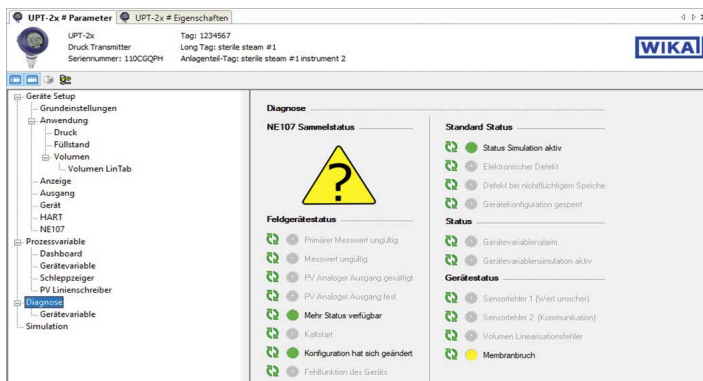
UPT-2x # Parameter | UPT-2x # Eigenschaften

UPT-2x
Druck Transmitter
Seriennummer: 110CGQPH

Tag: 1234567
Long Tag: sterile steam #1
Anlagenteil-Tag: sterile steam #1 instrument 2

WIKA

Geräte Setup
Grundeinstellungen
Anwendung
Druck
Füllstand
Volumen
Volumen LinTab
Anzeige
Ausgang
Gerät
HART
NE107
Prozessvariable
Dashboard
Gerätevariable
Schleppzeiger
PV Linienschreiber
Diagnose
Gerätevariable
Simulation

Diagnose

NE107 Sammelstatus

?

Feldgerätestatus
Primärer Messwert ungültig
Messwert ungültig
PV Analoger Ausgang gesättigt
PV Analoger Ausgang fest
Mehr Status verfügbar
Kaltstart
Konfiguration hat sich geändert
Fehlfunktion des Geräts

Standard Status
Status Simulation aktiv
Elektronischer Defekt
Defekt bei nichtflüchtigem Speiche
Gerätekonfiguration gesperrt

Status
Gerätevariablenalarm
Gerätevariablensimulation aktiv

Gerätestatus
Sensorfehler 1 (Wert unsicher)
Sensorfehler 2 (Kommunikation)
Volumen Linearisationsfehler
Membranbruch